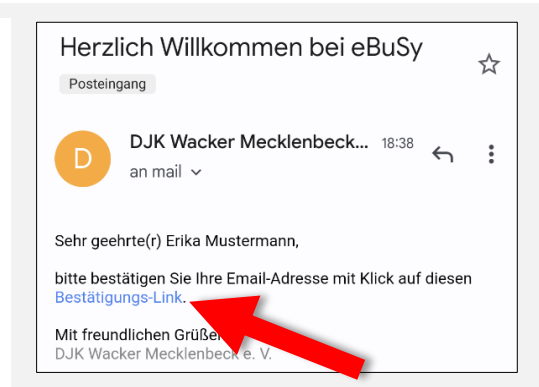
Herzlich Willkommen bei eBuSy

Posteingang

D

DJK Wacker Mecklenbeck... 18:38

an mail

Sehr geehrte(r) Erika Mustermann,

bitte bestätigen Sie Ihre Email-Adresse mit Klick auf diesen Bestätigungs-Link.

Mit freundlichen Grüßen
DJK Wacker Mecklenbeck e. V.